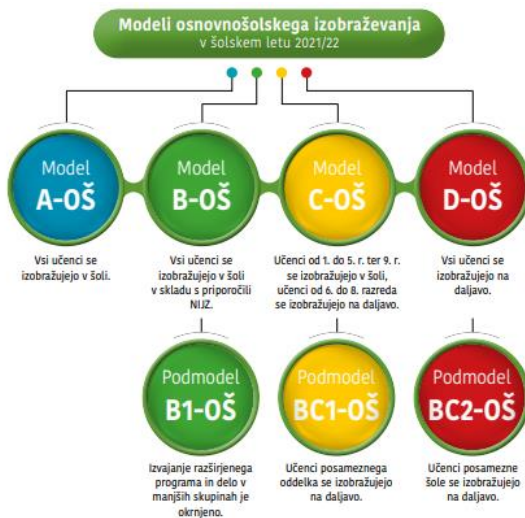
Modeli osnovnošolskega izobraževanja
v šolskem letu 2021/22

Model
A-OŠ

Vsi učenci se izobražujejo v šoli.

Model
B-OŠ

Vsi učenci se izobražujejo v šoli v skladu s priporočili NIJZ.

Model
C-OŠ

Učenci od 1. do 5. r. ter 9. r. se izobražujejo v šoli, učenci od 6. do 8. razreda se izobražujejo na daljavo.

Model
D-OŠ

Vsi učenci se izobražujejo na daljavo.

Podmodel
B1-OŠ

Izvajanje razširjenega programa in delo v manjših skupinah je okrnjeno.

Podmodel
BC1-OŠ

Učenci posameznega oddelka se izobražujejo na daljavo.

Podmodel
BC2-OŠ

Učenci posamezne šole se izobražujejo na daljavo.